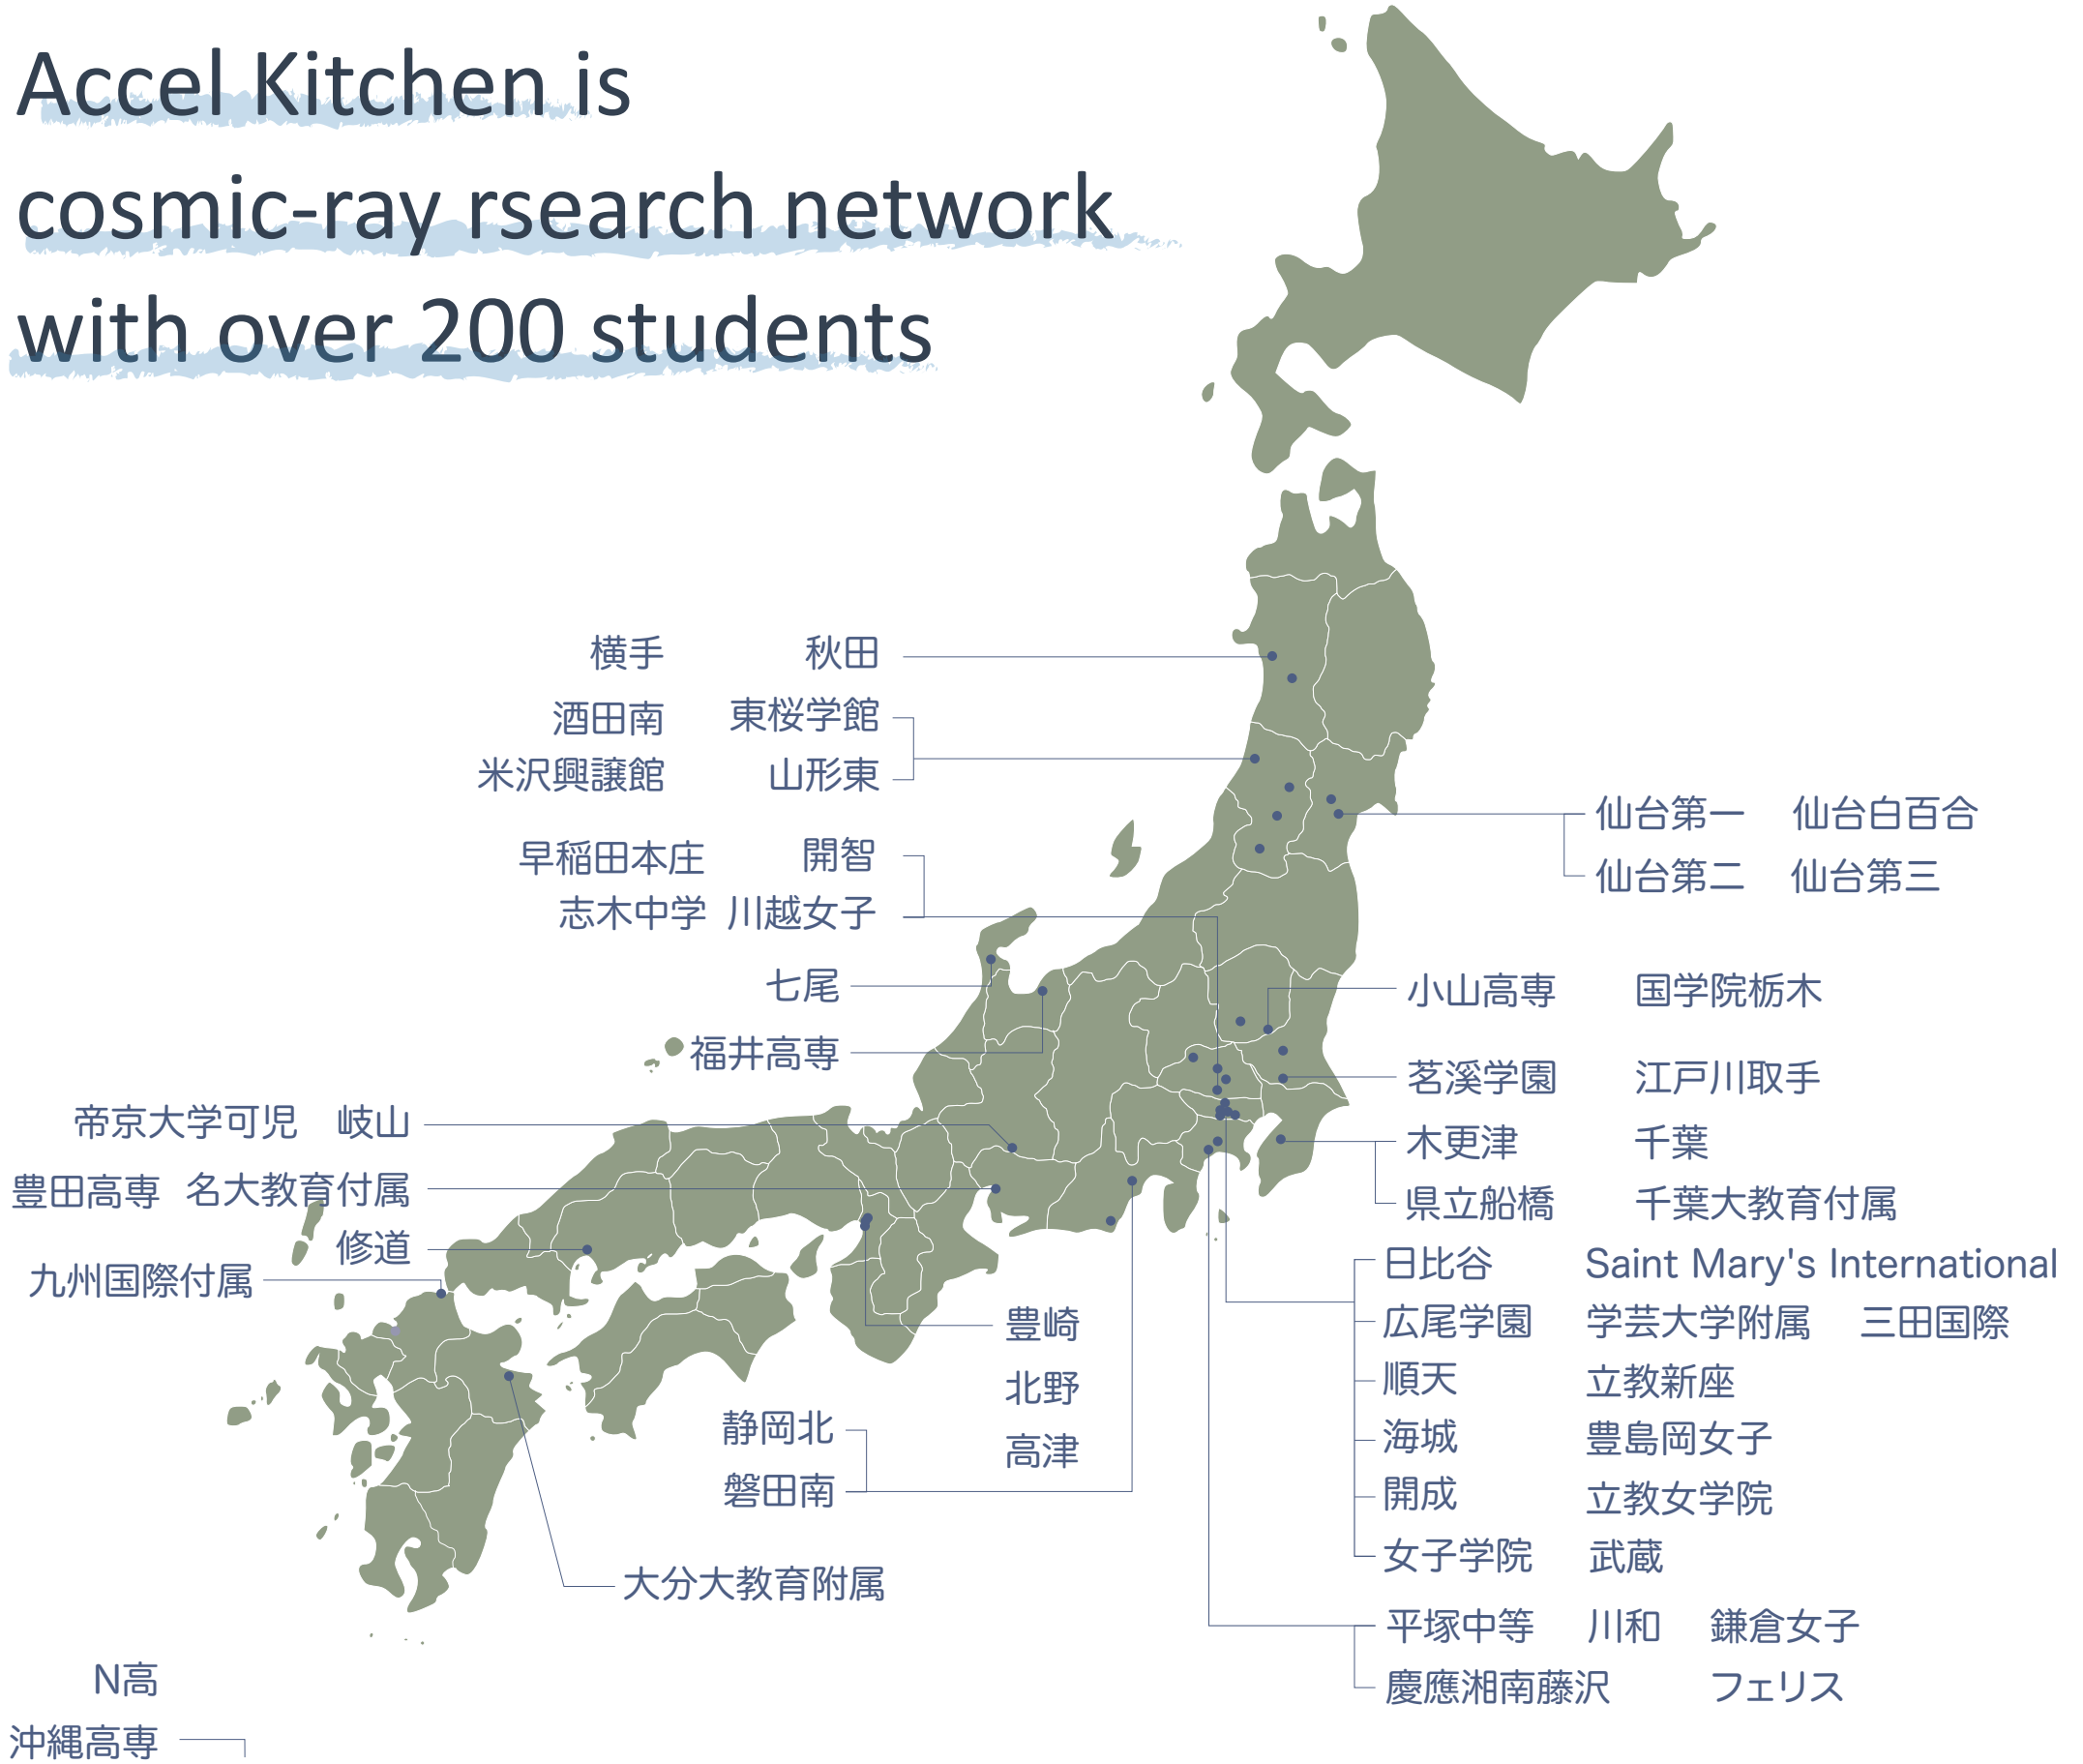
Accel Kitchen is
cosmic-ray rsearch network
with over 200 students

横手　秋田
酒田南　東桜学館
米沢興譲館　山形東

仙台第一　仙台白百合
仙台第二　仙台第三

早稲田本庄　開智
志木中学　川越女子

七尾
福井高専

小山高専　国学院栃木
茗溪学園　江戸川取手
木更津　千葉
県立船橋　千葉大教育付属

帝京大学可児　岐山
豊田高専　名大教育付属
修道
九州国際付属

日比谷　Saint Mary's International
広尾学園　学芸大学附属　三田国際
順天　立教新座
海城　豊島岡女子
開成　立教女学院
女子学院　武蔵

豊崎
北野
高津

静岡北
磐田南

大分大教育附属

平塚中等　川和　鎌倉女子
慶應湘南藤沢　フェリス

N高
沖縄高専